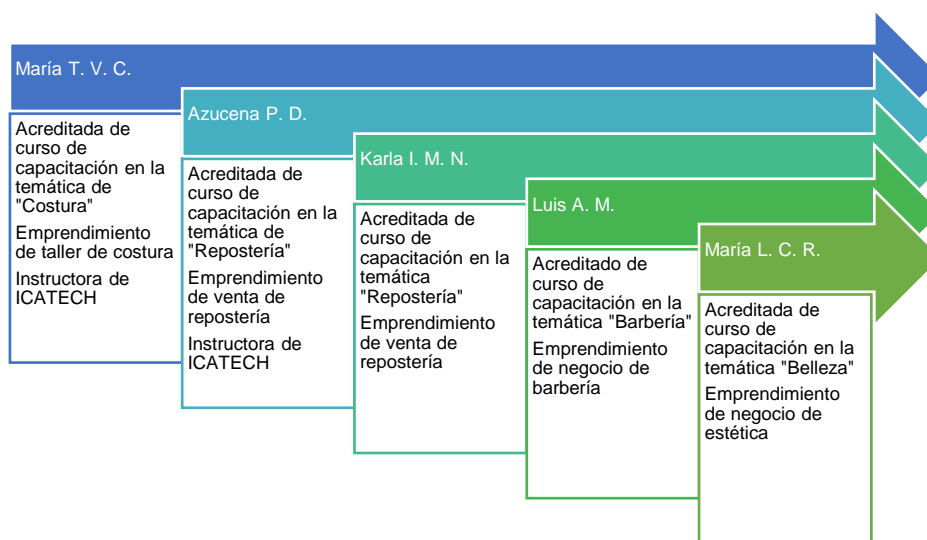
María T. V. C.

Acreditada de curso de capacitación en la temática de "Costura"

Emprendimiento de taller de costura

Instructora de ICATECH

Azucena P. D.

Acreditada de curso de capacitación en la temática de "Repostería"

Emprendimiento de venta de repostería

Instructora de ICATECH

Karla I. M. N.

Acreditada de curso de capacitación en la temática "Repostería"

Emprendimiento de venta de repostería

Luis A. M.

Acreditado de curso de capacitación en la temática "Barbería"

Emprendimiento de negocio de barbería

María L. C. R.

Acreditada de curso de capacitación en la temática "Belleza"

Emprendimiento de negocio de estética